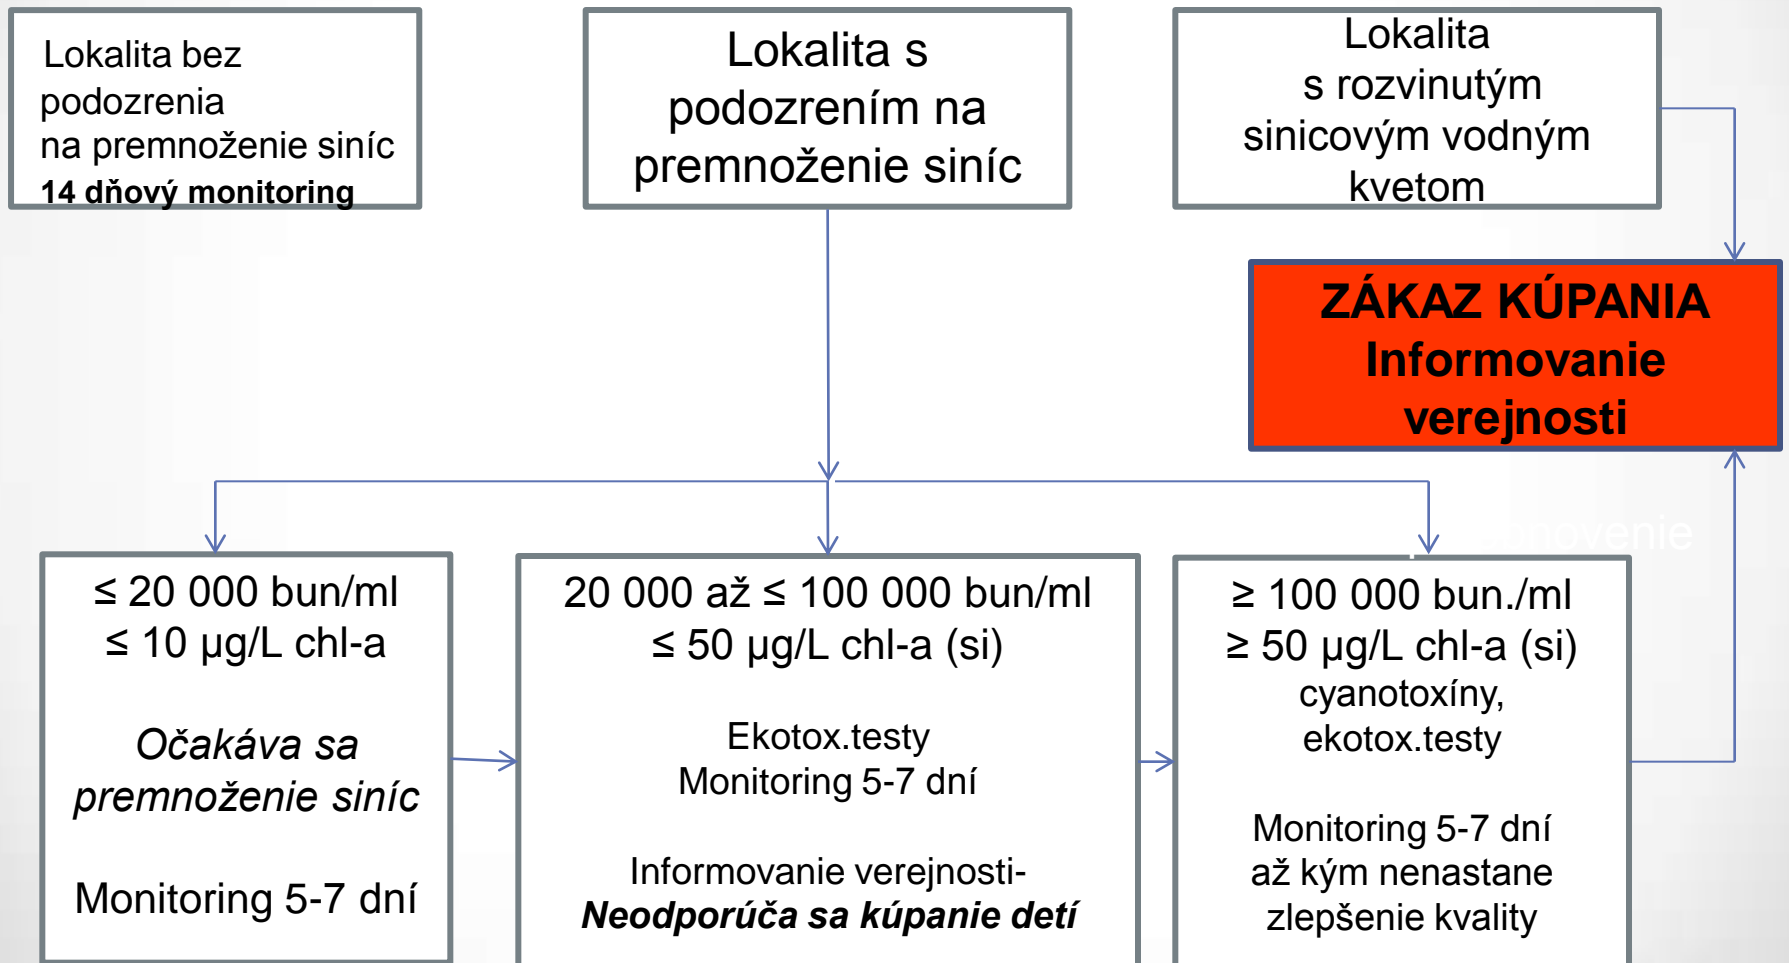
Lokalita bez podozrenia na premnoženie siníc
**14 dňový monitoring**

Lokalita s podozrením na premnoženie siníc

Lokalita s rozvinutým sinicovým vodným kvetom

**ZÁKAZ KÚPANIA Informovanie verejnosti**

≤ 20 000 bun/ml
≤ 10 µg/L chl-a

*Očakáva sa premnoženie siníc*

Monitoring 5-7 dní

20 000 až ≤ 100 000 bun/ml
≤ 50 µg/L chl-a (si)

Ekotox.testy
Monitoring 5-7 dní

Informovanie verejnosti-
***Neodporúča sa kúpanie detí***

≥ 100 000 bun./ml
≥ 50 µg/L chl-a (si)
cyanotoxíny, ekotox.testy

Monitoring 5-7 dní až kým nenastane zlepšenie kvality